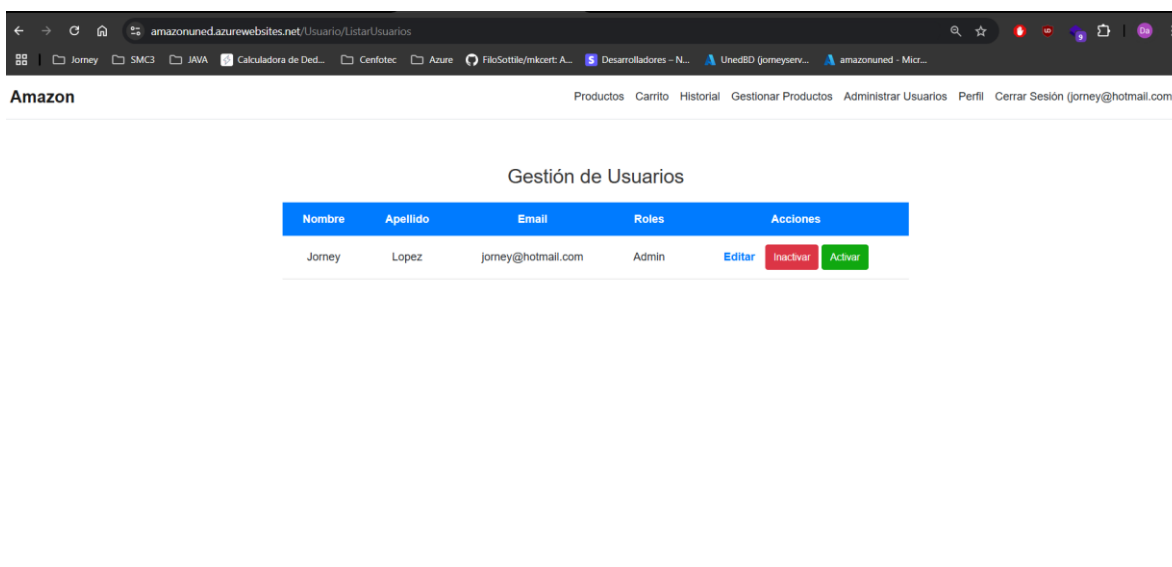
amazonuned.azurewebsites.net/Usuario/ListarUsuarios

Jorney SMC3 JAVA Calculadora de Ded... Cenfotec Azure FiloSottile/mkcert: A... Desarrolladores – N... UnedBD (jorneyserv... amazonuned - Micr...

Amazon

Productos Carrito Historial Gestionar Productos Administrar Usuarios Perfil Cerrar Sesión (jorney@hotmail.com

Gestión de Usuarios

| Nombre | Apellido | Email | Roles | Acciones |
|---|---|---|---|---|
| Jorney | Lopez | jorney@hotmail.com | Admin | Editar Inactivar Activar |